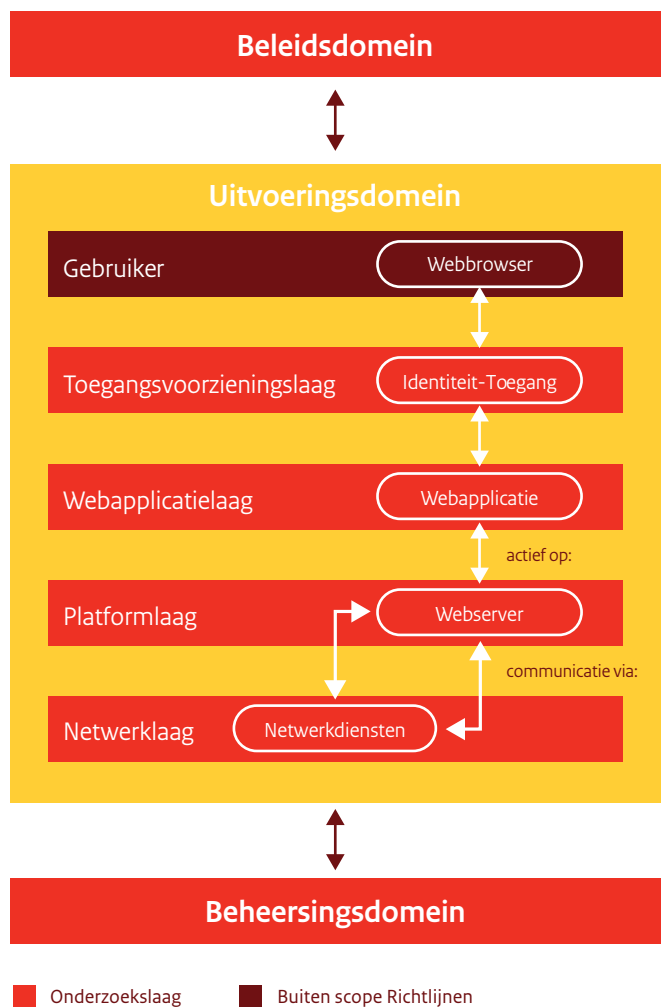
Beleidsdomein

Uitvoeringsdomein

Gebruiker

Webbrowser

Toegangsvoorzieningslaag

Identiteit-Toegang

Webapplicatielaag

Webapplicatie

actief op:

Platformlaag

Webserver

communicatie via:

Netwerklaag

Netwerkdiensten

Beheersingsdomein

Onderzoekslaag

Buiten scope Richtlijnen